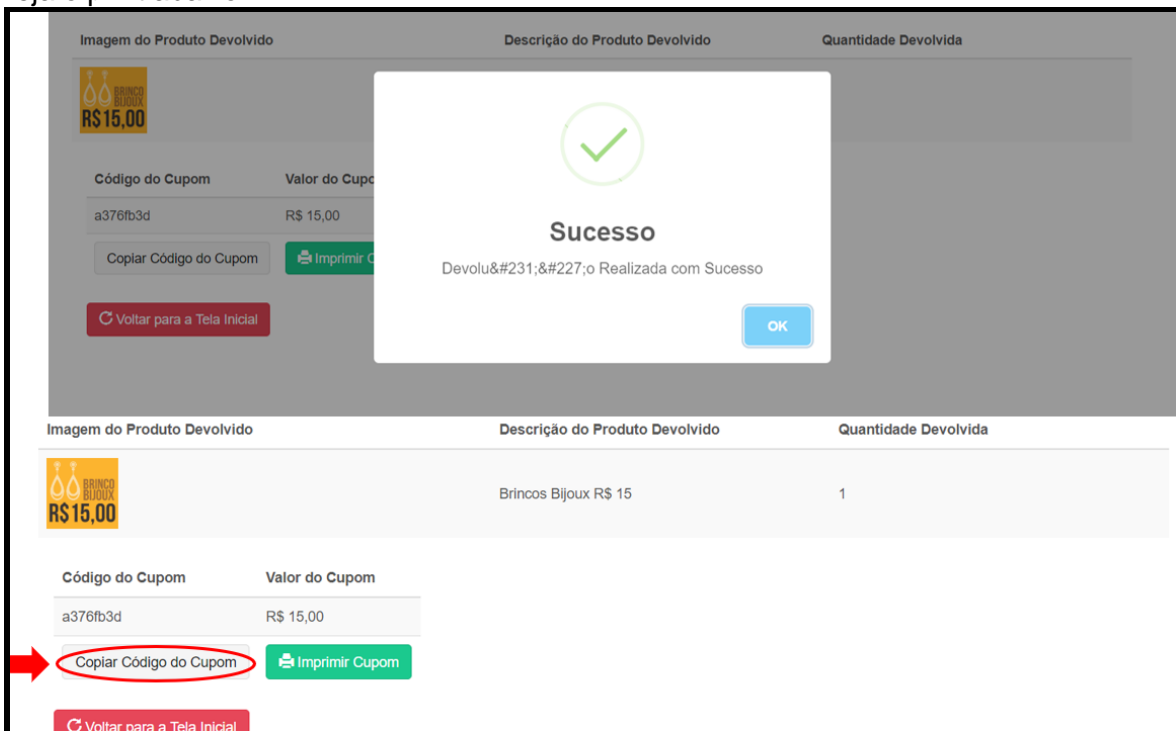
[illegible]

| Imagem do Produto Devolvido | Descrição do Produto Devolvido | Quantidade Devolvida |
|---|---|---|
| BRINCO BIJOUX R$15,00 | | |

| Código do Cupom | Valor do Cupo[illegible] |
|---|---|
| a376fb3d | R$ 15,00 |

Copiar Código do Cupom
Imprimir C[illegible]

Voltar para a Tela Inicial

Sucesso

Devolu&#231;&#227;o Realizada com Sucesso

OK

| Imagem do Produto Devolvido | Descrição do Produto Devolvido | Quantidade Devolvida |
|---|---|---|
| BRINCO BIJOUX R$15,00 | Brincos Bijoux R$ 15 | 1 |

| Código do Cupom | Valor do Cupom |
|---|---|
| a376fb3d | R$ 15,00 |

Copiar Código do Cupom
Imprimir Cupom

Voltar para a Tela Inicial